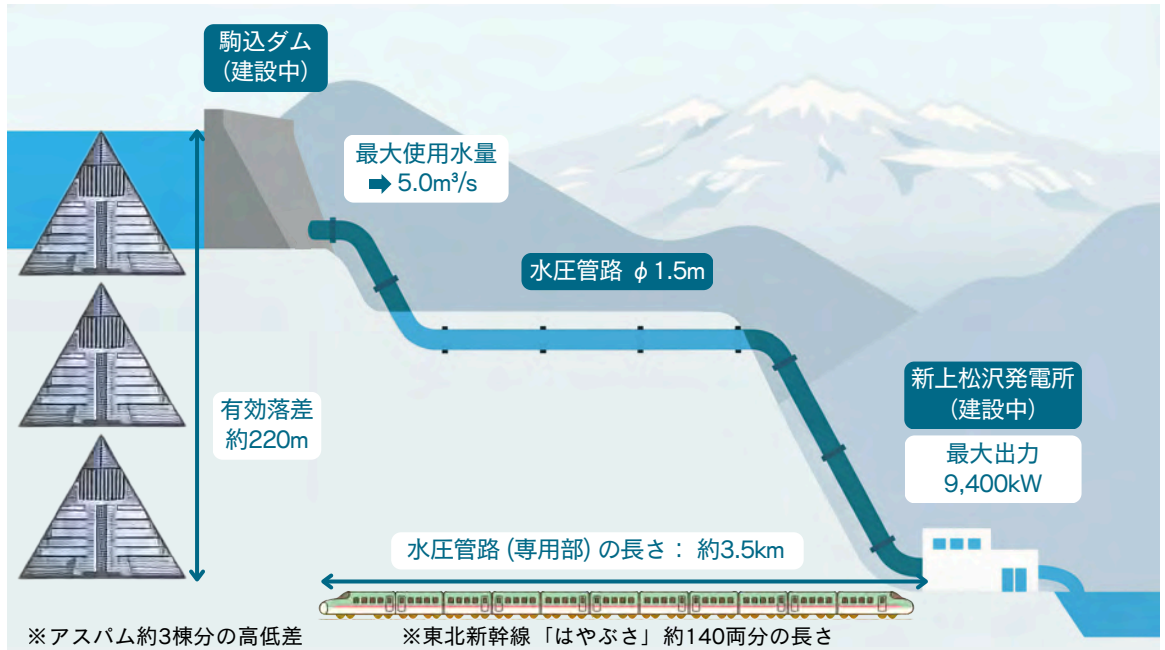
駒込ダム
(建設中)

最大使用水量
➡ 5.0m³/s

水圧管路 $\phi$ 1.5m

有効落差
約220m

新上松沢発電所
(建設中)

最大出力
9,400kW

水圧管路 (専用部) の長さ： 約3.5km

※アスパム約3棟分の高低差

※東北新幹線「はやぶさ」約140両分の長さ